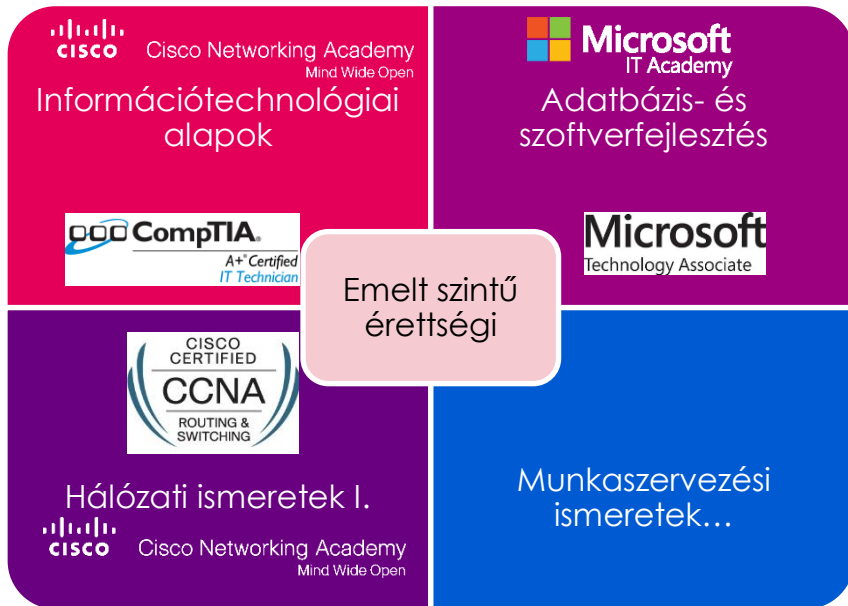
CISCO Cisco Networking Academy
Mind Wide Open

Információtechnológiai alapok

CompTIA
A+ Certified
IT Technician

Microsoft
IT Academy

Adatbázis- és szoftverfejlesztés

Microsoft
Technology Associate

Emelt szintű érettségi

CISCO CERTIFIED
CCNA
ROUTING & SWITCHING

Hálózati ismeretek I.

CISCO Cisco Networking Academy
Mind Wide Open

Munkaszervezési ismeretek…